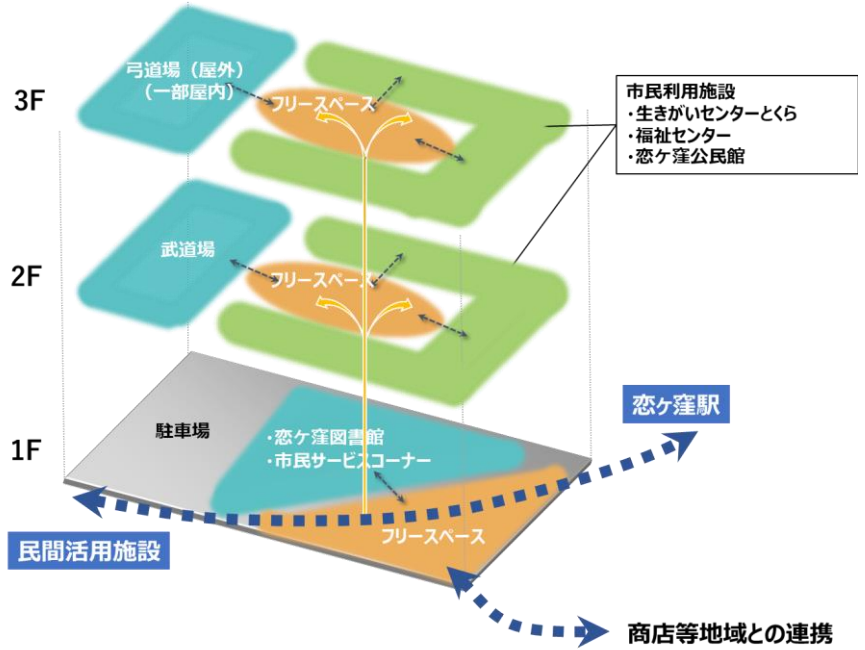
3F

弓道場（屋外）
（一部屋内）

フリースペース

市民利用施設
・生きがいセンターとくら
・福祉センター
・恋ヶ窪公民館

2F

武道場

フリースペース

1F

駐車場

・恋ヶ窪図書館
・市民サービスコーナー

恋ヶ窪駅

フリースペース

民間活用施設

商店等地域との連携